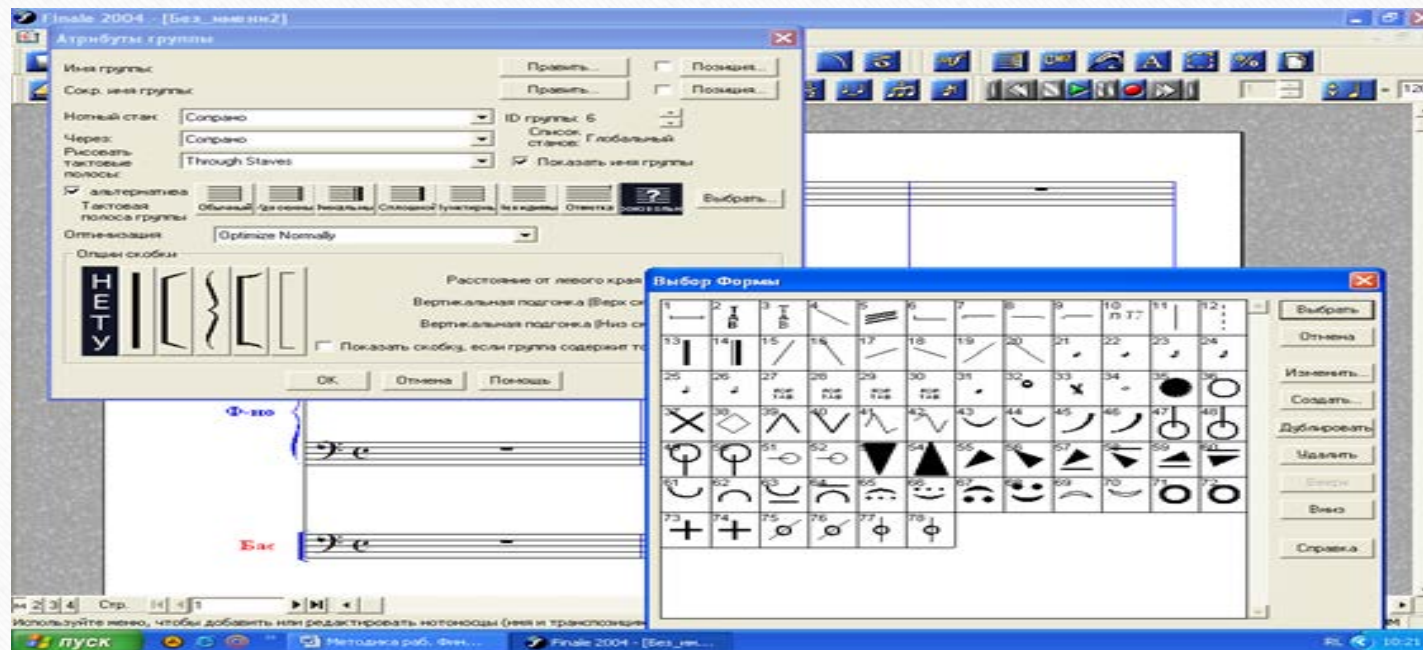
Finale 2004 - [Без_имени2]

Атрибуты группы

Имя группы:
Правка...
Позиция...
Сокр. имя группы:
Правка...
Позиция...
Нотный стан: Сопрано
ID группы: 6
Через: Сопрано
Список станов: Глобальный
Рисовать тактовые полосы: Through Staves
Показать имя группы
альтернатива Тактовая полоса группы
Обычный
Разделены
Начальные
Сплошной
Пунктирн.
Без ярлыка
Отметка
Выбрать...
Оптимизация: Optimize Normally
Опции скобки
НЕТУ
Расстояние от левого края
Вертикальная подгонка (Верх
Вертикальная подгонка (Низ
Показать скобку, если группа содержит
OK
Отмена
Помощь

Ф-но
Бас

Выбор Формы
1 2 3 4 5 6 7 8 9 10 11 12
13 14 15 16 17 18 19 20 21 22 23 24
25 26 27 28 29 30 31 32 33 34 35 36
37 38 39 40 41 42 43 44 45 46 47 48
49 50 51 52 53 54 55 56 57 58 59 60
61 62 63 64 65 66 67 68 69 70 71 72
73 74 75 76 77 78
Выбрать
Отмена
Изменить...
Создать...
Дублировать
Удалить
Вверх
Вниз
Справка

Стр. 1
Используйте меню, чтобы добавить или редактировать нотоносцы (имя и транспозиция

пуск
Методика раб. Фин...
Finale 2004 - [Без_им...
RL 10:21